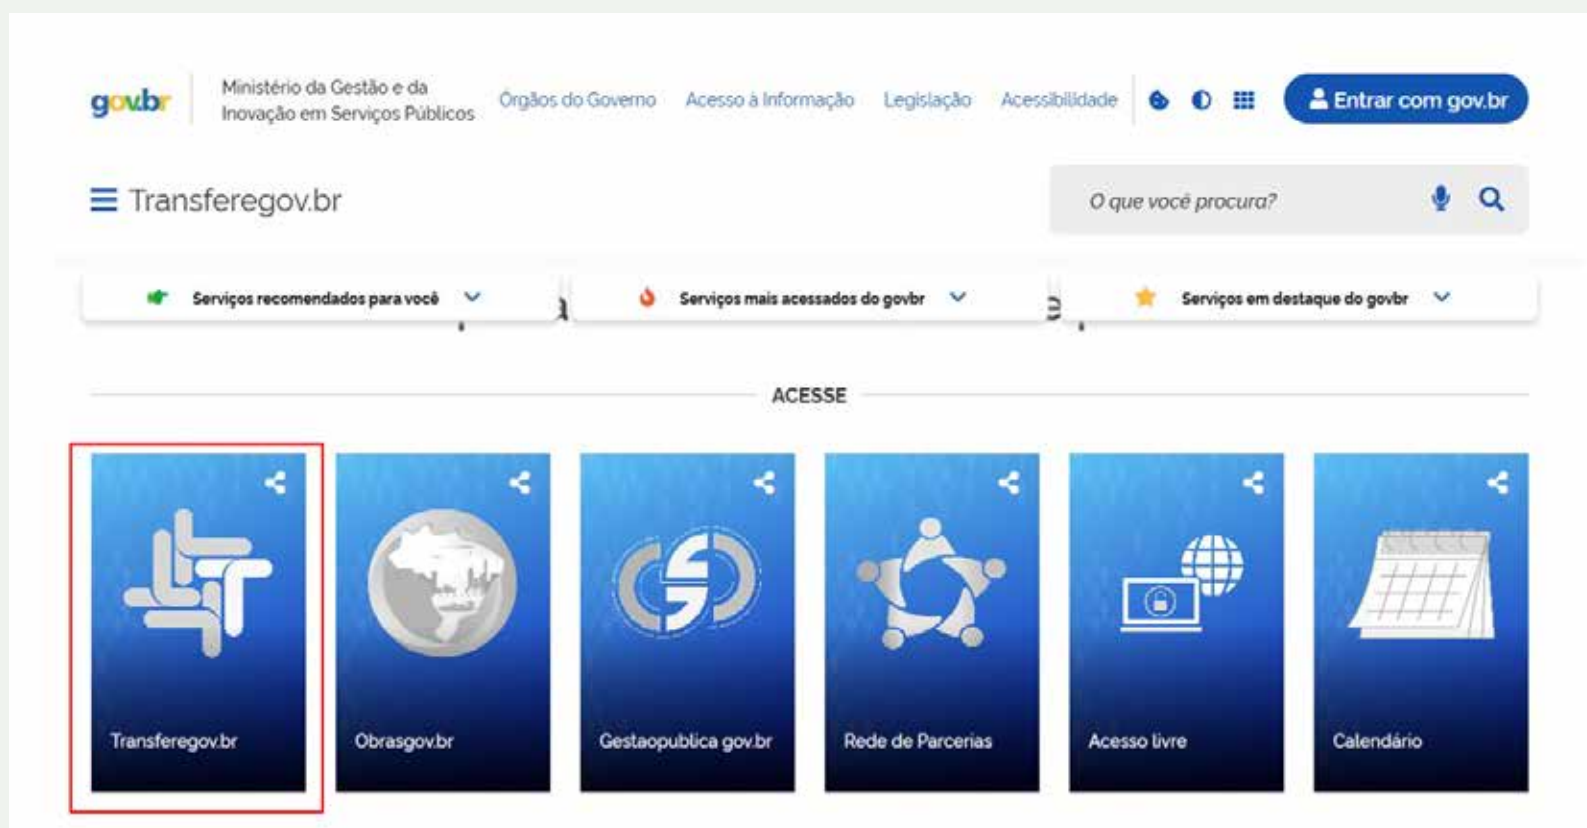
gov.br

Ministério da Gestão e da Inovação em Serviços Públicos

Órgãos do Governo Acesso à Informação Legislação Acessibilidade

Entrar com gov.br

Transferegov.br

O que você procura?

Serviços recomendados para você

Serviços mais acessados do govbr

Serviços em destaque do govbr

ACESSE

Transferegov.br

Obrasgov.br

Gestaopublica gov.br

Rede de Parcerias

Acesso livre

Calendário